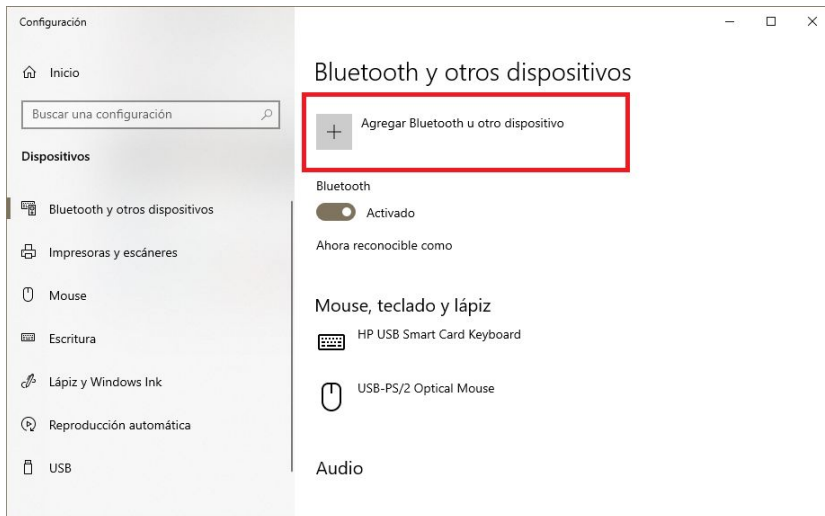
Configuración

Inicio

Buscar una configuración

Dispositivos

Bluetooth y otros dispositivos

Impresoras y escáneres

Mouse

Escritura

Lápiz y Windows Ink

Reproducción automática

USB

Bluetooth y otros dispositivos

+ Agregar Bluetooth u otro dispositivo

Bluetooth

Activado

Ahora reconocible como

Mouse, teclado y lápiz

HP USB Smart Card Keyboard

USB-PS/2 Optical Mouse

Audio